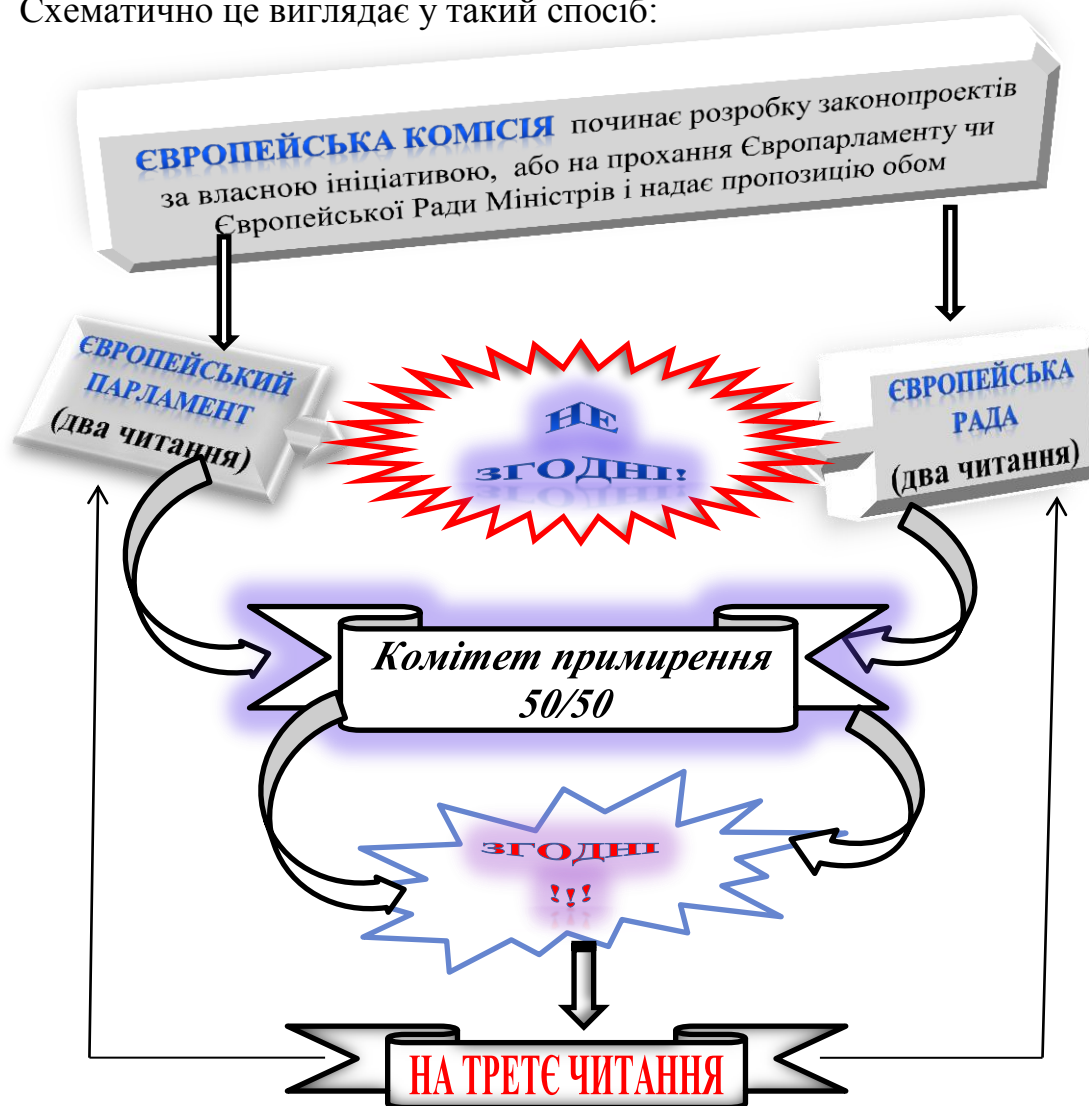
Схематично це виглядає у такий спосіб:

ЄВРОПЕЙСЬКА КОМІСІЯ починає розробку законопроектів за власною ініціативою, або на прохання Європарламенту чи Європейської Ради Міністрів і надає пропозицію обом

ЄВРОПЕЙСЬКИЙ ПАРЛАМЕНТ (два читання)

НЕ ЗГОДНІ!

ЄВРОПЕЙСЬКА РАДА (два читання)

Комітет примирення 50/50

ЗГОДНІ !!!

НА ТРЕТЄ ЧИТАННЯ